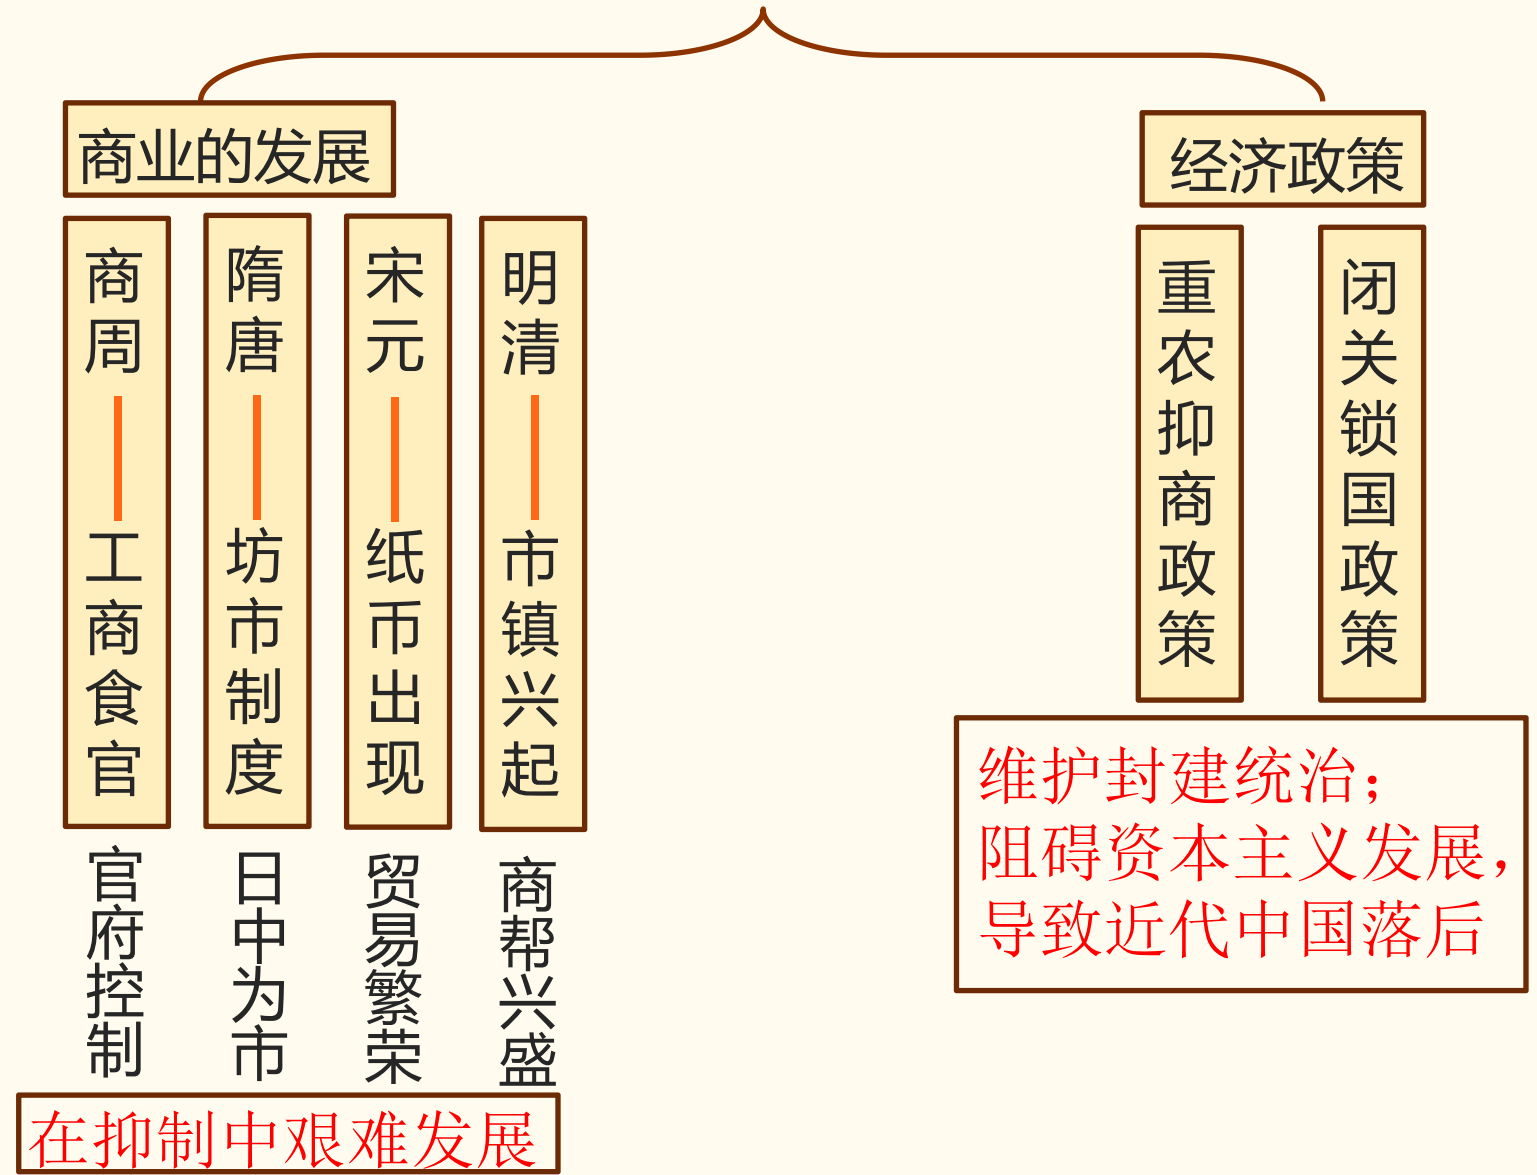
商业的发展

经济政策

商周——工商食官

隋唐——坊市制度

宋元——纸币出现

明清——市镇兴起

官府控制

日中为市

贸易繁荣

商帮兴盛

在抑制中艰难发展

重农抑商政策

闭关锁国政策

维护封建统治；
阻碍资本主义发展，
导致近代中国落后